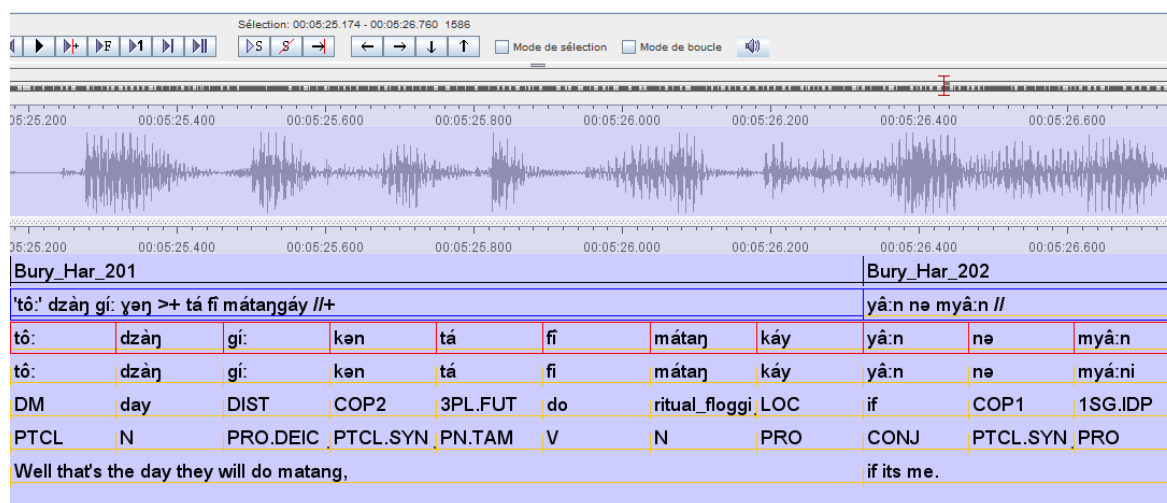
Sélection: 00:05:25.174 - 00:05:26.760 1586

Mode de sélection Mode de boucle

05:25.200 00:05:25.400 00:05:25.600 00:05:25.800 00:05:26.000 00:05:26.200 00:05:26.400 00:05:26.600

05:25.200 00:05:25.400 00:05:25.600 00:05:25.800 00:05:26.000 00:05:26.200 00:05:26.400 00:05:26.600

Bury_Har_201 Bury_Har_202

'tô:' dzàŋ gí: ɣəŋ >+ tá fî mátaŋgáy //+

yâ:n nə myâ:n //

| tô: | dzàŋ | gí: | kən | tá | fî | mátaŋ | káy | yâ:n | nə | myâ:n |
|---|---|---|---|---|---|---|---|---|---|---|
| tô: | dzàŋ | gí: | kən | tá | fi | mátaŋ | káy | yâ:n | nə | myá:ni |
| DM | day | DIST | COP2 | 3PL.FUT | do | ritual_floggi | LOC | if | COP1 | 1SG.IDP |
| PTCL | N | PRO.DEIC | PTCL.SYN | PN.TAM | V | N | PRO | CONJ | PTCL.SYN | PRO |

Well that's the day they will do matang,

if its me.